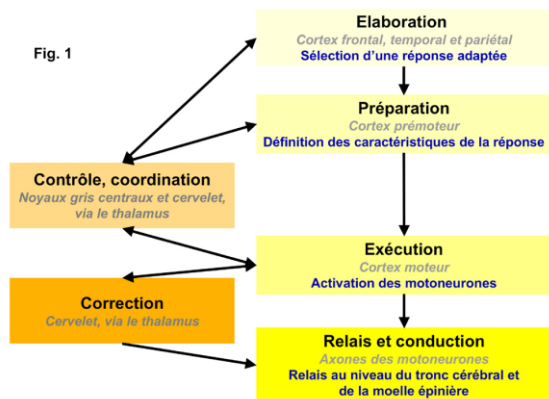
Fig. 1

Elaboration
Cortex frontal, temporal et pariétal
Sélection d'une réponse adaptée

Préparation
Cortex prémoteur
Définition des caractéristiques de la réponse

Contrôle, coordination
Noyaux gris centraux et cervelet, via le thalamus

Exécution
Cortex moteur
Activation des motoneurones

Correction
Cervelet, via le thalamus

Relais et conduction
Axones des motoneurones
Relais au niveau du tronc cérébral et de la moelle épinière